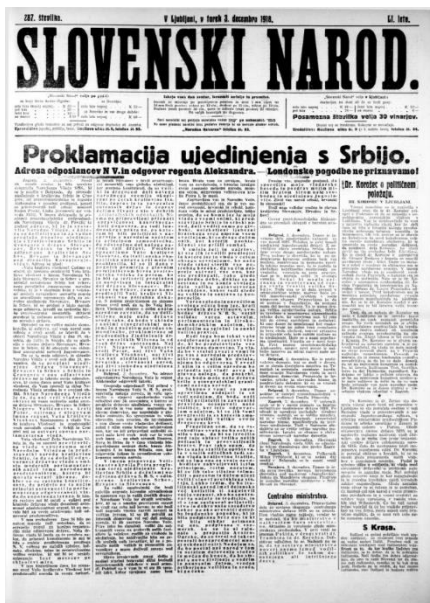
287. številka. V Ljubljani, v torek 3. decembra 1918. LI. leto.

SLOVENSKI NAROD.

Posamezna številka velja 30 vinarjev.

Proklamacija ujedinjenja s Srbijo.

Adresa odposlancev N V. in odgovor regenta Aleksandra. — Londonske pogodbe ne priznavamo!

Dr. Korošec o političnem položaju.

Centralno ministrstvo.

S Krasa.

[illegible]